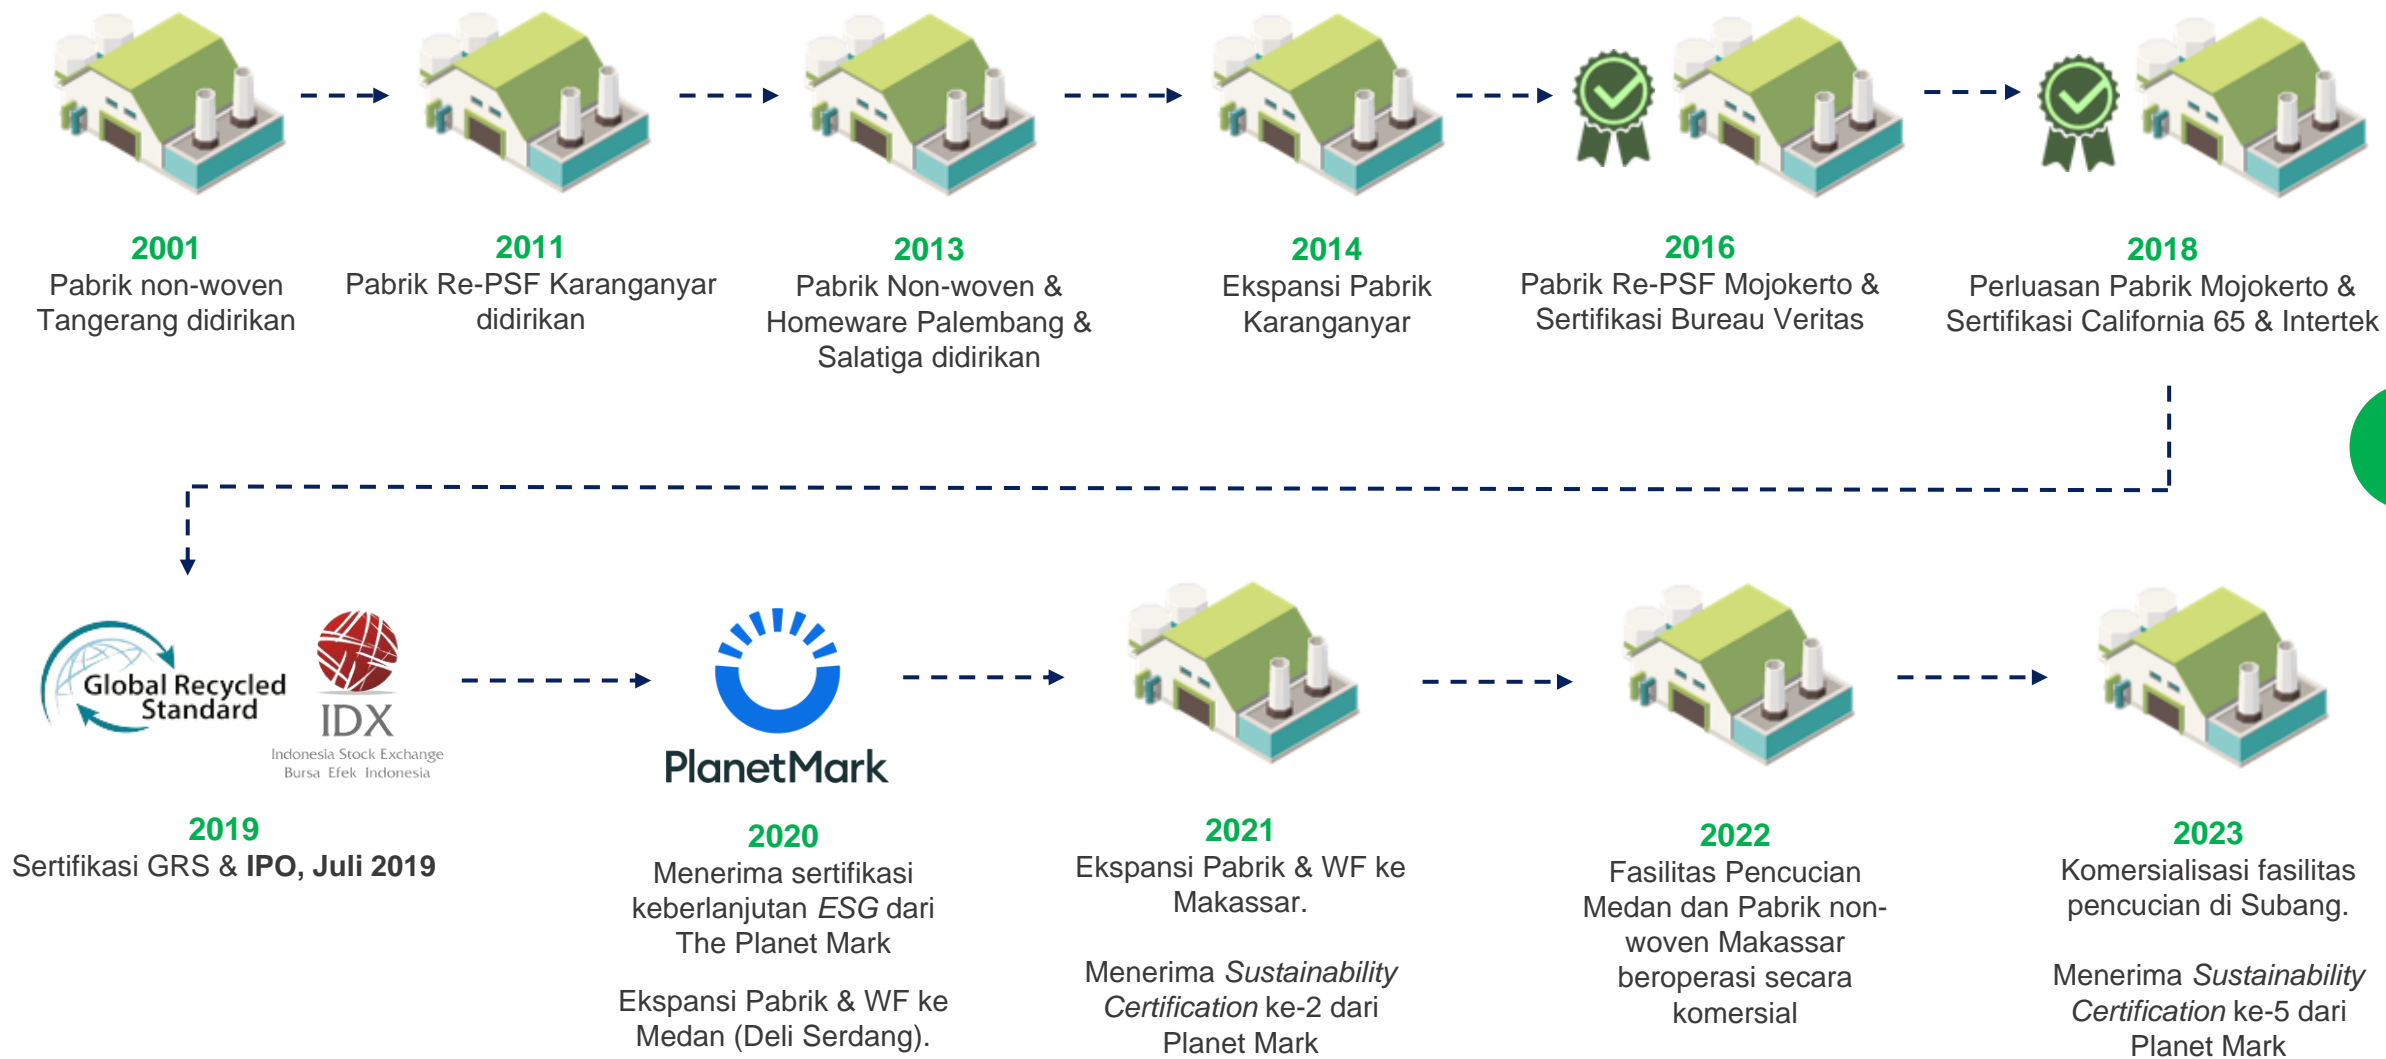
2001
Pabrik non-woven Tangerang didirikan

2011
Pabrik Re-PSF Karanganyar didirikan

2013
Pabrik Non-woven & Homeware Palembang & Salatiga didirikan

2014
Ekspansi Pabrik Karanganyar

2016
Pabrik Re-PSF Mojokerto & Sertifikasi Bureau Veritas

2018
Perluasan Pabrik Mojokerto & Sertifikasi California 65 & Intertek

Global Recycled Standard

IDX
Indonesia Stock Exchange
Bursa Efek Indonesia

2019
Sertifikasi GRS & **IPO, Juli 2019**

PlanetMark

2020
Menerima sertifikasi keberlanjutan *ESG* dari The Planet Mark

Ekspansi Pabrik & WF ke Medan (Deli Serdang).

2021
Ekspansi Pabrik & WF ke Makassar.

Menerima *Sustainability Certification* ke-2 dari Planet Mark

2022
Fasilitas Pencucian Medan dan Pabrik non-woven Makassar beroperasi secara komersial

2023
Komersialisasi fasilitas pencucian di Subang.

Menerima *Sustainability Certification* ke-5 dari Planet Mark